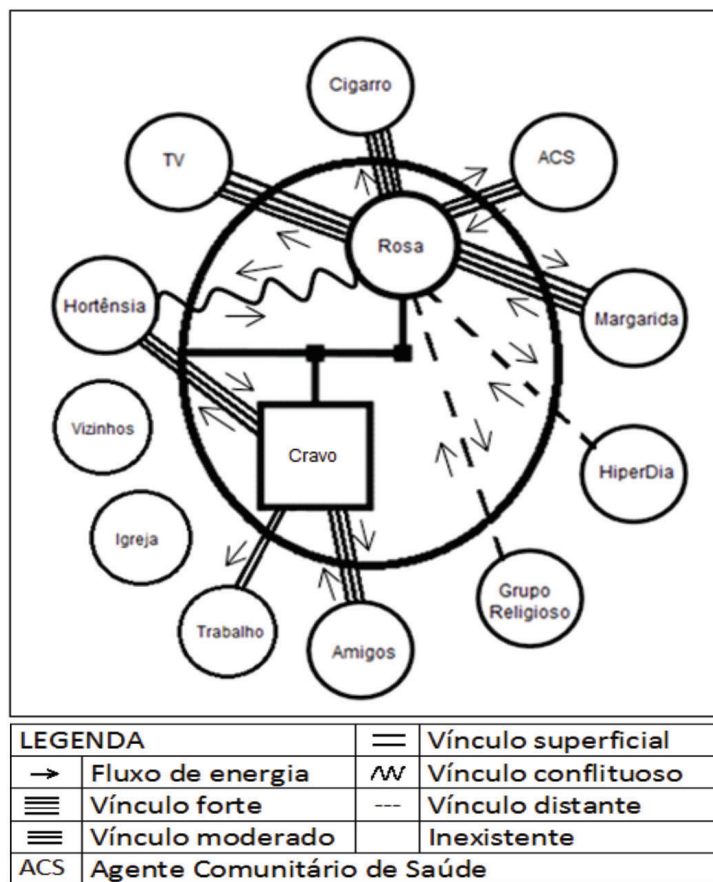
Cigarro

TV

ACS

Rosa

Hortênsia

Margarida

Vizinhos

Cravo

HiperDia

Igreja

Grupo Religioso

Trabalho

Amigos

| LEGENDA | | $=$ | Vínculo superficial |
|---|---|---|---|
| $\rightarrow$ | Fluxo de energia | $\wedge\!\wedge\!\wedge$ | Vínculo conflituoso |
| $\equiv$ | Vínculo forte | --- | Vínculo distante |
| $\equiv$ | Vínculo moderado | | Inexistente |
| ACS | Agente Comunitário de Saúde | | |